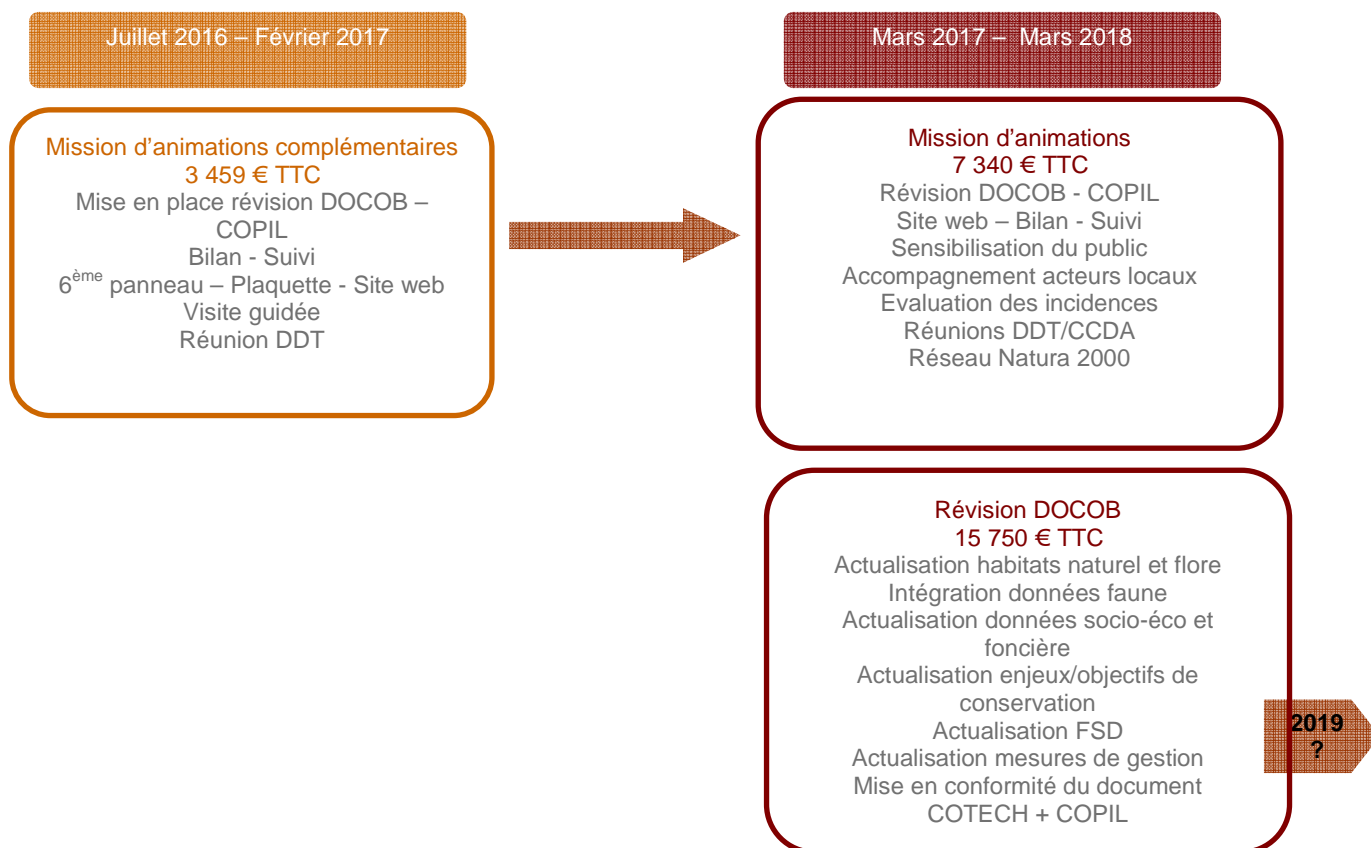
Juillet 2016 – Février 2017

Mission d'animations complémentaires
3 459 € TTC
Mise en place révision DOCOB – COPIL
Bilan - Suivi
6$^{ème}$ panneau – Plaquette - Site web
Visite guidée
Réunion DDT

Mars 2017 – Mars 2018

Mission d'animations
7 340 € TTC
Révision DOCOB - COPIL
Site web – Bilan - Suivi
Sensibilisation du public
Accompagnement acteurs locaux
Evaluation des incidences
Réunions DDT/CCDA
Réseau Natura 2000

Révision DOCOB
15 750 € TTC
Actualisation habitats naturel et flore
Intégration données faune
Actualisation données socio-éco et foncière
Actualisation enjeux/objectifs de conservation
Actualisation FSD
Actualisation mesures de gestion
Mise en conformité du document
COTECH + COPIL

2019
?